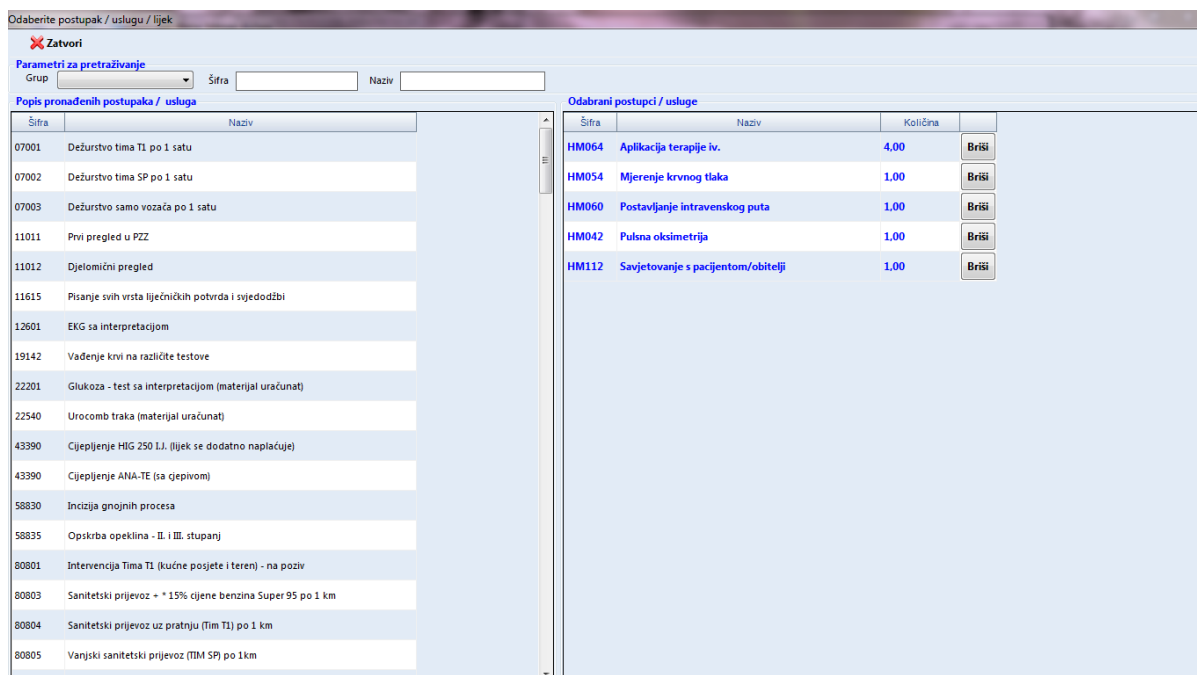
Odaberite postupak / uslugu / lijek

Zatvori

Parametri za pretraživanje

Grup

Šifra

Naziv

Popis pronađenih postupaka / usluga

| Šifra | Naziv |
|---|---|
| 07001 | Dežurstvo tima T1 po 1 satu |
| 07002 | Dežurstvo tima SP po 1 satu |
| 07003 | Dežurstvo samo vozača po 1 satu |
| 11011 | Prvi pregled u PZZ |
| 11012 | Djelomični pregled |
| 11615 | Pisanje svih vrsta liječničkih potvrda i svjedodžbi |
| 12601 | EKG sa interpretacijom |
| 19142 | Vađenje krvi na različite testove |
| 22201 | Glukoza - test sa interpretacijom (materijal uračunat) |
| 22540 | Urocomb traka (materijal uračunat) |
| 43390 | Cijepljenje HIG 250 I.J. (lijek se dodatno naplaćuje) |
| 43390 | Cijepljenje ANA-TE (sa cjepivom) |
| 58830 | Incizija gnojnih procesa |
| 58835 | Opskrba opeklina - II. i III. stupanj |
| 80801 | Intervencija Tima T1 (kućne posjete i teren) - na poziv |
| 80803 | Sanitetski prijevoz + * 15% cijene benzina Super 95 po 1 km |
| 80804 | Sanitetski prijevoz uz pratnju (Tim T1) po 1 km |
| 80805 | Vanjski sanitetski prijevoz (TIM SP) po 1km |

Odabrani postupci / usluge

| Šifra | Naziv | Količina | |
|---|---|---|---|
| HM064 | Aplikacija terapije iv. | 4,00 | Briši |
| HM054 | Mjerenje krvnog tlaka | 1,00 | Briši |
| HM060 | Postavljanje intravenskog puta | 1,00 | Briši |
| HM042 | Pulsna oksimetrija | 1,00 | Briši |
| HM112 | Savjetovanje s pacijentom/obitelji | 1,00 | Briši |